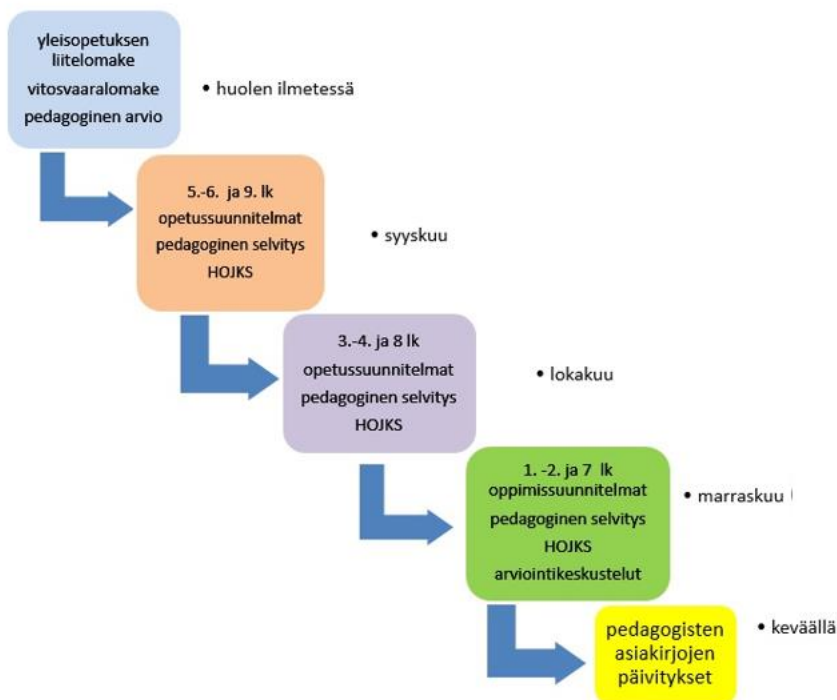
yleisopetuksen liitelomake
vitosvaaralomake
pedagoginen arvio

• huolen ilmetessä

5.-6. ja 9. lk
opetussuunnitelmat
pedagoginen selvitys
HOJKS

• syyskuu

3.-4. ja 8 lk
opetussuunnitelmat
pedagoginen selvitys
HOJKS

• lokakuu

1. -2. ja 7 lk
oppimissuunnitelmat
pedagoginen selvitys
HOJKS
arviointikeskustelut

• marraskuu

pedagogisten asiakirjojen päivitykset

• keväällä